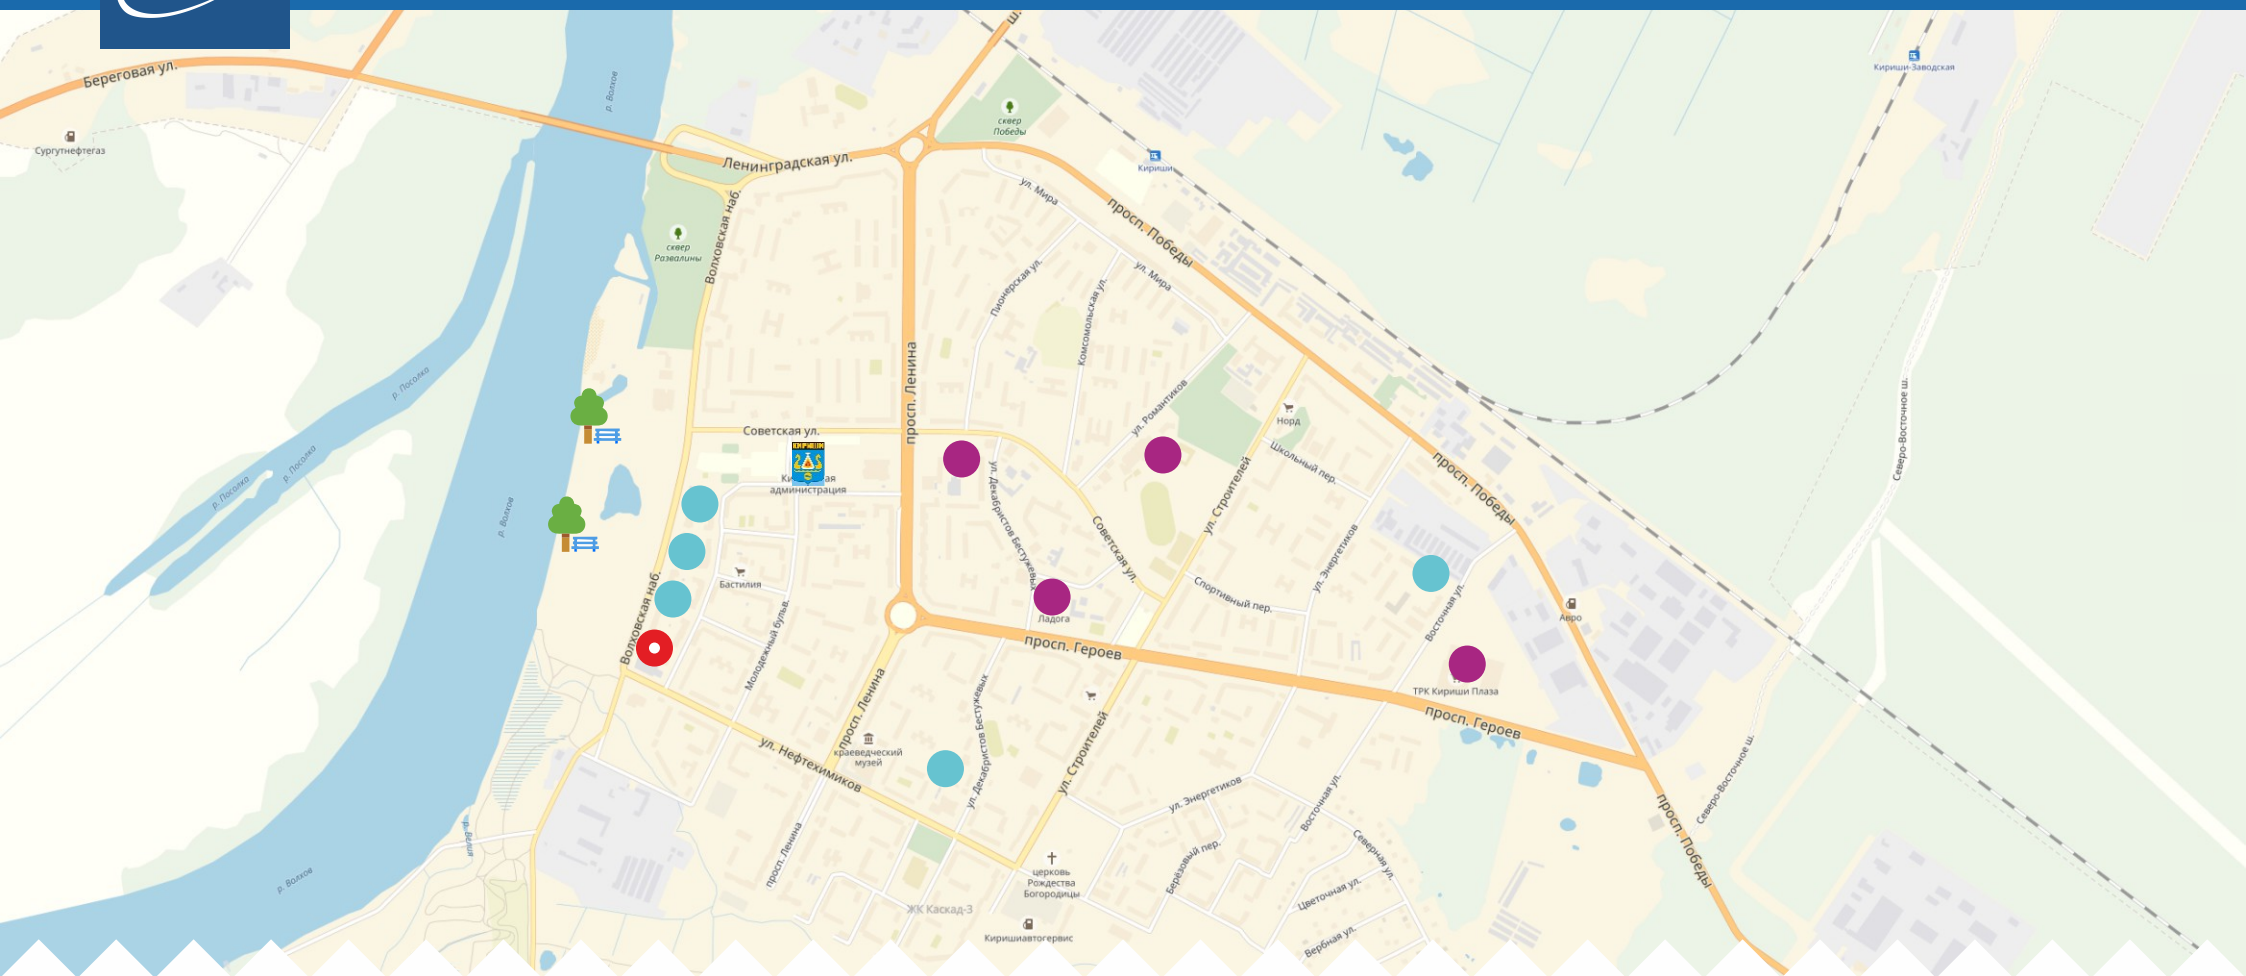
Береговая ул.
Сургутнефтегаз
р. Волхов
Ленинградская ул.
сквер Победы
Кириши
Кириши-Заводская
сквер Развалины
Волховская наб.
ул. Мира
просп. Победы
Пионерская ул.
Комсомольская ул.
ул. Мира
р. Пчёвжа
р. Пчёвжа
р. Пчёвжа
р. Волхов
просп. Ленина
Советская ул.
Кировская администрация
ул. Романтиков
Норд
Школьный пер.
ул. Строителей
Северо-Восточное ш.
ул. Декабристов Бестужевых
Советская ул.
просп. Победы
ул. Энергетиков
Бастилия
Спортивный пер.
Волховская наб.
Молодежный бульв.
Ладога
Восточная ул.
Авро
просп. Героев
ТРК Кириши Плаза
просп. Героев
просп. Ленина
ул. Нефтехимиков
краеведческий музей
ул. Декабристов Бестужевых
ул. Строителей
ул. Энергетиков
Восточная ул.
Северо-Восточное ш.
просп. Победы
р. Волхов
р. Волхов
просп. Ленина
церковь Рождества Богородицы
Березовый пер.
Северная ул.
Цветочная ул.
ЖК Каскад-3
Киришиавтосервис
Вербная ул.